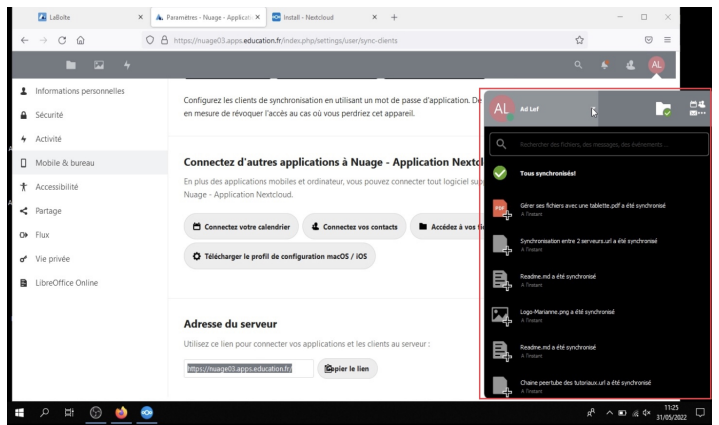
LaBoite
Paramètres - Nuage - Applicati
Install - Nextcloud
https://nuage03.apps.education.fr/index.php/settings/user/sync-clients

AL

Informations personnelles
Sécurité
Activité
Mobile & bureau
Accessibilité
Partage
Flux
Vie privée
LibreOffice Online

Configurez les clients de synchronisation en utilisant un mot de passe d'application. De
en mesure de révoquer l'accès au cas où vous perdriez cet appareil.

Connectez d'autres applications à Nuage - Application Nextcl

En plus des applications mobiles et ordinateur, vous pouvez connecter tout logiciel sup
Nuage - Application Nextcloud.

Connectez votre calendrier
Connectez vos contacts
Accédez à vos fi
Télécharger le profil de configuration macOS / iOS

Adresse du serveur

Utilisez ce lien pour connecter vos applications et les clients au serveur :

https://nuage03.apps.education.fr/
Copier le lien

AL
Ad Lef

Rechercher des fichiers, des messages, des événements ...

Tous synchronisés!

Gérer ses fichiers avec une tablette.pdf a été synchronisé
À l'instant

Synchronisation entre 2 serveurs.url a été synchronisé
À l'instant

Readme.md a été synchronisé
À l'instant

Logo-Marianne.png a été synchronisé
À l'instant

Readme.md a été synchronisé
À l'instant

Chaine peertube des tutoriaux.url a été synchronisé
À l'instant

11:25
31/05/2022